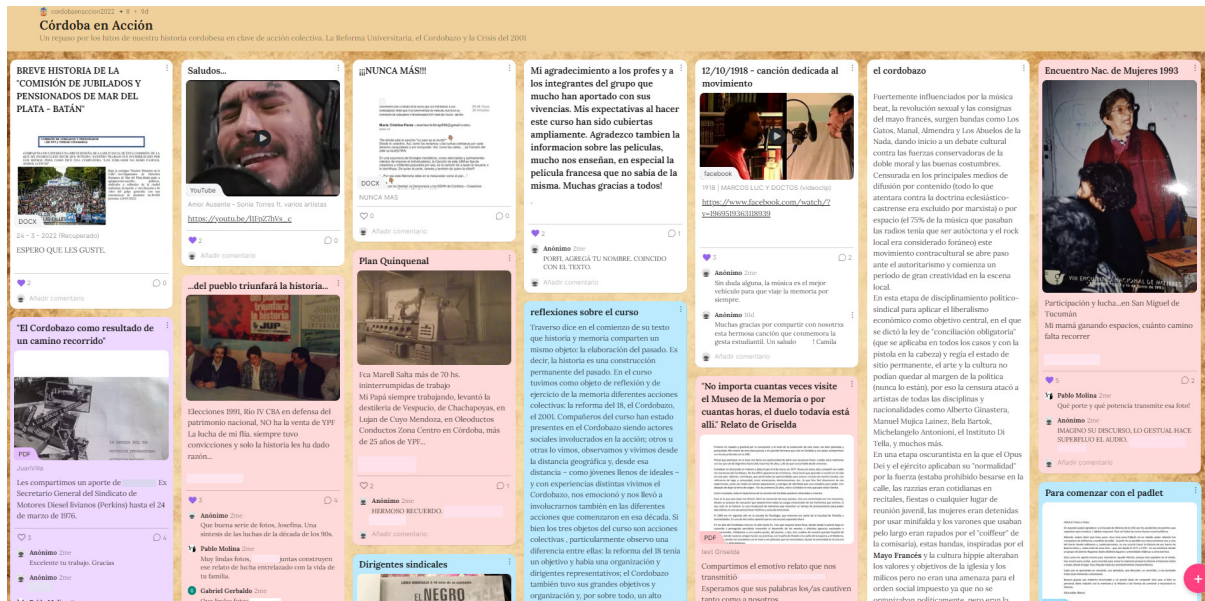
cordobaenaccion2022 • 8 • 9d
Córdoba en Acción
Un repaso por los hitos de nuestra historia cordobesa en clave de acción colectiva. La Reforma Universitaria, el Cordobazo y la Crisis del 2001

BREVE HISTORIA DE LA "COMISIÓN DE JUBILADOS Y PENSIONADOS DE MAR DEL PLATA - BATÁN"
DOCX
24 - 3 - 2022 (Recuperado)
ESPERO QUE LES GUSTE.
2 0
Añadir comentario

"El Cordobazo como resultado de un camino recorrido"
PDF
JuanVilla
Los compartimos un aporte de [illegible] Ex Secretario General del Sindicato de Motores Diesel livianos (Perkins) hasta el 24 de marzo de 1976.
2 4
Anónimo 2mo
Excelente tu trabajo. Gracias
Anónimo 2mo

Saludos...
YouTube
Amor Ausente - Sonia Torres ft. varios artistas
https://youtu.be/IIFpZ7hVs_c
2 0
Añadir comentario

...del pueblo triunfará la historia...
Elecciones 1991, Rio IV CBA en defensa del patrimonio nacional, NO ha la venta de YPF La lucha de mi flia. siempre tuvo convicciones y solo la historia les ha dado razón...
3 4
Anónimo 2mo
Que buena serie de fotos, Josefina. Una síntesis de las luchas de la década de los 90s.
Pablo Molina 2mo
Muy lindas fotos, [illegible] juntas construyen ese relato de lucha entrelazado con la vida de tu familia.
Gabriel Cerbaldo 2mo

¡¡¡NUNCA MÁS!!!
DOCX
NUNCA MAS
0
Añadir comentario

Plan Quinquenal
Fca Marell Salta más de 70 hs. ininterrumpidas de trabajo
Mi Papá siempre trabajando, levantó la destilería de Vespucio, de Chachapoyas, en Lujan de Cuyo Mendoza, en Oleoductos Conductos Zona Centro en Córdoba, más de 25 años de YPF...
2 1
Anónimo 2mo
HERMOSO RECUERDO.
Dirigentes sindicales

Mi agradecimiento a los profes y a los integrantes del grupo que mucho han aportado con sus vivencias. Mis expectativas al hacer este curso han sido cubiertas ampliamente. Agradezco tambien la informacion sobre las peliculas, mucho nos enseñan, en especial la pelicula francesa que no sabia de la misma. Muchas gracias a todos!
2 1
Anónimo 2mo
PORFI, AGREGÁ TU NOMBRE, COINCIDO CON EL TEXTO.

reflexiones sobre el curso
Traverso dice en el comienzo de su texto que historia y memoria comparten un mismo objeto: la elaboración del pasado. Es decir, la historia es una construcción permanente del pasado. En el curso tuvimos como objeto de reflexión y de ejercicio de la memoria diferentes acciones colectivas: la reforma del 18, el Cordobazo, el 2001. Compañeros del curso han estado presentes en el Cordobazo siendo actores sociales involucrados en la acción; otros u otras lo vimos, observamos y vivimos desde la distancia geográfica y, desde esa distancia – como jóvenes llenos de ideales – y con experiencias distintas vivimos el Cordobazo, nos emocionó y nos llevó a involucrarnos también en las diferentes acciones que comenzaron en esa década. Si bien los tres objetos del curso son acciones colectivas , particularmente observo una diferencia entre ellas: la reforma del 18 tenía un objetivo y había una organización y dirigentes representativos; el Cordobazo también tuvo sus grandes objetivos y organización y, por sobre todo, un alto

12/10/1918 - canción dedicada al movimiento
facebook
1918 | MARCOS LUC Y DOCTOS (videoclip)
https://www.facebook.com/watch/?v=1969519363118939
3 2
Anónimo 2mo
Sin duda alguna, la música es el mejor vehículo para que viaje la memoria por siempre.
Anónimo 1mo
Muchas gracias por compartir con nosotros esta hermosa canción que conmemora la gesta estudiantil. Un saludo ! Camila
Añadir comentario

"No importa cuantas veces visite el Museo de la Memoria o por cuantas horas, el duelo todavía está allí." Relato de Griselda
PDF
Iexi Griselda
Compartimos el emotivo relato que nos transmitió
Esperamos que sus palabras los/as cautiven tanto como a nosotros

el cordobazo
Fuertemente influenciados por la música beat, la revolución sexual y las consignas del mayo francés, surgen bandas como Los Gatos, Manal, Almendra y Los Abuelos de la Nada, dando inicio a un debate cultural contra las fuerzas conservadoras de la doble moral y las buenas costumbres. Censurada en los principales medios de difusión por contenido (todo lo que atentara contra la doctrina eclesiástico-castrense era excluido por marxista) o por espacio (el 75% de la música que pasaban las radios tenía que ser autóctona y el rock local era considerado foráneo) este movimiento contracultural se abre paso ante el autoritarismo y comienza un periodo de gran creatividad en la escena local.
En esta etapa de disciplinamiento político-sindical para aplicar el liberalismo económico como objetivo central, en el que se dictó la ley de "conciliación obligatoria" (que se aplicaba en todos los casos y con la pistola en la cabeza) y regía el estado de sitio permanente, el arte y la cultura no podían quedar al margen de la política (nunca lo están), por eso la censura atacó a artistas de todas las disciplinas y nacionalidades como Alberto Ginastera, Manuel Mujica Lainez, Bela Bartok, Michelangelo Antonioni, el Instituto Di Tella, y muchos más.
En una etapa oscurantista en la que el Opus Dei y el ejército aplicaban su "normalidad" por la fuerza (estaba prohibido besarse en la calle, las razzias eran cotidianas en recitales, fiestas o cualquier lugar de reunión juvenil, las mujeres eran detenidas por usar minifalda y los varones que usaban pelo largo eran rapados por el "coiffeur" de la comisaría), estas bandas, inspiradas por el Mayo Francés y la cultura hippie alteraban los valores y objetivos de la iglesia y los milicos pero no eran una amenaza para el orden social impuesto ya que no se organizaban políticamente, pero eran la

Encuentro Nac. de Mujeres 1993
Participación y lucha...en San Miguel de Tucumán
Mi mamá ganando espacios, cuánto camino falta recorrer
5 2
Pablo Molina 2mo
Que porte y que potencia transmite esa foto!
Anónimo 2mo
IMAGINO SU DISCURSO, LO GESTUAL HACE SUPERFLUO EL AUDIO.
Añadir comentario

Para comenzar con el padlet